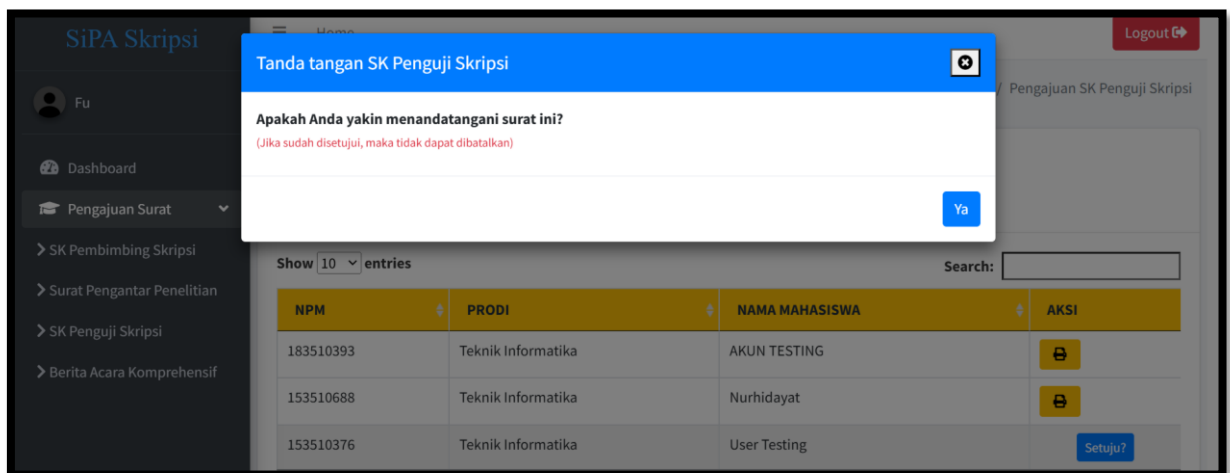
SiPA Skripsi

Fu

Dashboard

Pengajuan Surat

> SK Pembimbing Skripsi

> Surat Pengantar Penelitian

> SK Penguji Skripsi

> Berita Acara Komprehensif

Home

Logout

/ Pengajuan SK Penguji Skripsi

Tanda tangan SK Penguji Skripsi

Apakah Anda yakin menandatangani surat ini?

(Jika sudah disetujui, maka tidak dapat dibatalkan)

Ya

Show 10 entries

Search:

| NPM | PRODI | NAMA MAHASISWA | AKSI |
|---|---|---|---|
| 183510393 | Teknik Informatika | AKUN TESTING | |
| 153510688 | Teknik Informatika | Nurhidayat | |
| 153510376 | Teknik Informatika | User Testing | Setuju? |